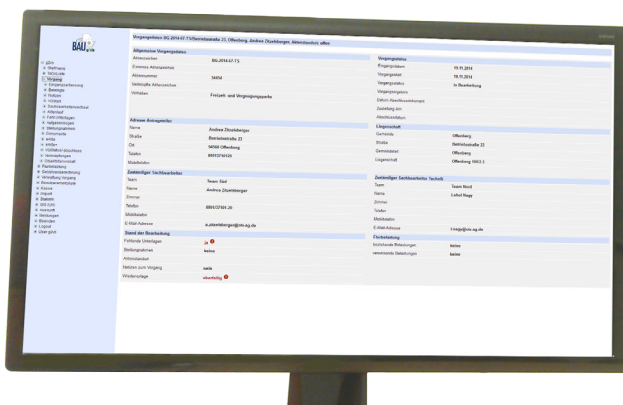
BAU

Vorgangsdetails BG-2014-07-TS/Betriebsstraße 23, Offenburg, Andrea Zitzelsberger, Aktenzeichen offen

Allgemeine Vorgangsdaten

| Aktenzeichen | BG-2014-07-TS |
|---|---|
| Externes Aktenzeichen | |
| Aktennummer | 34458 |
| Vorgangsart | |
| Vorhaben | Freizeit- und Vergnügungsparks |

Antragsteller

| Name | Andrea Zitzelsberger |
|---|---|
| Straße | Betriebsstraße 23 |
| Ort | 54566 Offenburg |
| Telefon | 08912745155 |
| Mobiltelefon | |

Zuständiger Sachbearbeiter

| Team | Team Süd |
|---|---|
| Name | Andrea Zitzelsberger |
| Zimmer | |
| Telefon | 0891237501-26 |
| Mobiltelefon | |
| E-Mail-Adresse | a.zitzelsberger@rm-ag.de |

Stand der Bearbeitung

| Fehlende Unterlagen | ja |
|---|---|
| Stellungnahmen | keine |
| Aktenstandort | |
| Notizen zum Vorgang | |
| Wiedervorlage | überfällig |

Vorgangsdaten

| Eingangsdatum | 19.11.2014 |
|---|---|
| Vorgangsdatum | 19.11.2014 |
| Vorgangsstatus | In Bearbeitung |
| Vorgangsende | |
| Datum Abschlussvermerk | |
| Zustellung am | |
| Abschlussdatum | |

Liegenschaft

| Gemeinde | Offenburg |
|---|---|
| Straße | Betriebsstraße 23 |
| Gemarkung | Offenburg |
| Flurstück | Offenburg 1002-3 |

Zuständiger Sachbearbeiter Technik

| Team | Team Nord |
|---|---|
| Name | Lothar Nagy |
| Zimmer | |
| Telefon | |
| Mobiltelefon | |
| E-Mail-Adresse | l.nagy@rm-ag.de |

Flurbeteiligung

| beteiligte Beteiligungen | keine |
|---|---|
| verwendete Beteiligungen | keine |